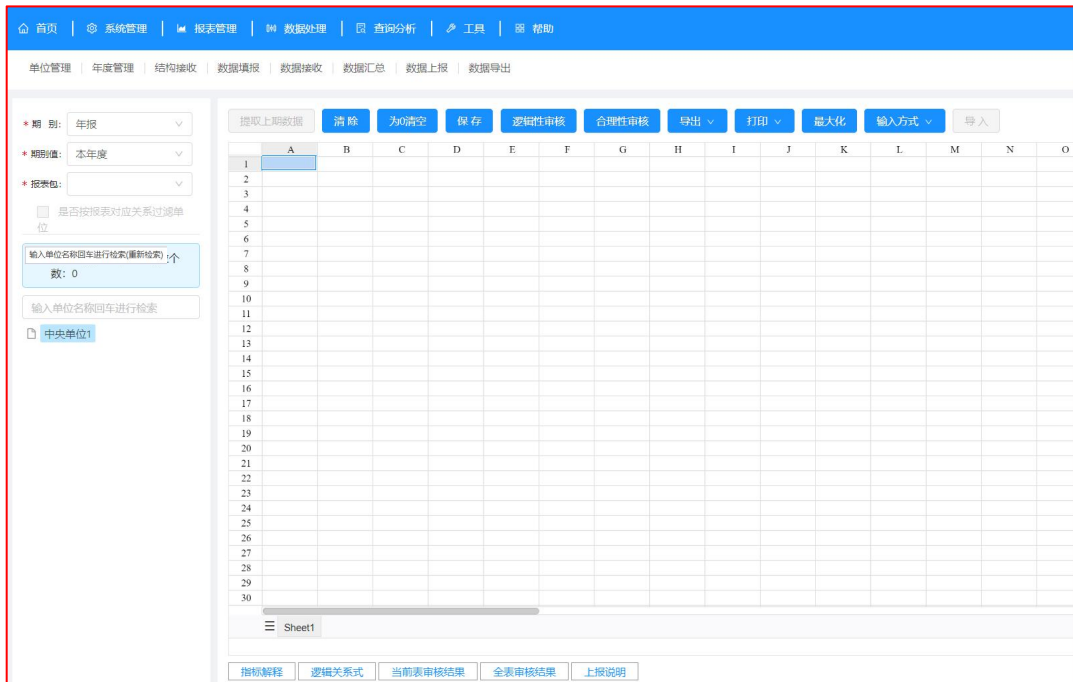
首页 | 系统管理 | 报表管理 | 数据处理 | 查询分析 | 工具 | 帮助

单位管理 | 年度管理 | 结构接收 | 数据填报 | 数据接收 | 数据汇总 | 数据上报 | 数据导出

* 期 别: 年报
* 期别值: 本年度
* 报表包:
是否按报表对应关系过滤单位

输入单位名称回车进行检索(重新检索) 个
数: 0

输入单位名称回车进行检索
中央单位1

提取上期数据 清 除 为0清空 保 存 逻辑性审核 合理性审核 导出 打印 最大化 输入方式 导入

| | A | B | C | D | E | F | G | H | I | J | K | L | M | N | O |
|---|---|---|---|---|---|---|---|---|---|---|---|---|---|---|---|
| 1 | | | | | | | | | | | | | | | |
| 2 | | | | | | | | | | | | | | | |
| 3 | | | | | | | | | | | | | | | |
| 4 | | | | | | | | | | | | | | | |
| 5 | | | | | | | | | | | | | | | |
| 6 | | | | | | | | | | | | | | | |
| 7 | | | | | | | | | | | | | | | |
| 8 | | | | | | | | | | | | | | | |
| 9 | | | | | | | | | | | | | | | |
| 10 | | | | | | | | | | | | | | | |
| 11 | | | | | | | | | | | | | | | |
| 12 | | | | | | | | | | | | | | | |
| 13 | | | | | | | | | | | | | | | |
| 14 | | | | | | | | | | | | | | | |
| 15 | | | | | | | | | | | | | | | |
| 16 | | | | | | | | | | | | | | | |
| 17 | | | | | | | | | | | | | | | |
| 18 | | | | | | | | | | | | | | | |
| 19 | | | | | | | | | | | | | | | |
| 20 | | | | | | | | | | | | | | | |
| 21 | | | | | | | | | | | | | | | |
| 22 | | | | | | | | | | | | | | | |
| 23 | | | | | | | | | | | | | | | |
| 24 | | | | | | | | | | | | | | | |
| 25 | | | | | | | | | | | | | | | |
| 26 | | | | | | | | | | | | | | | |
| 27 | | | | | | | | | | | | | | | |
| 28 | | | | | | | | | | | | | | | |
| 29 | | | | | | | | | | | | | | | |
| 30 | | | | | | | | | | | | | | | |

Sheet1

指标解释 逻辑关系式 当前表审核结果 全表审核结果 上报说明